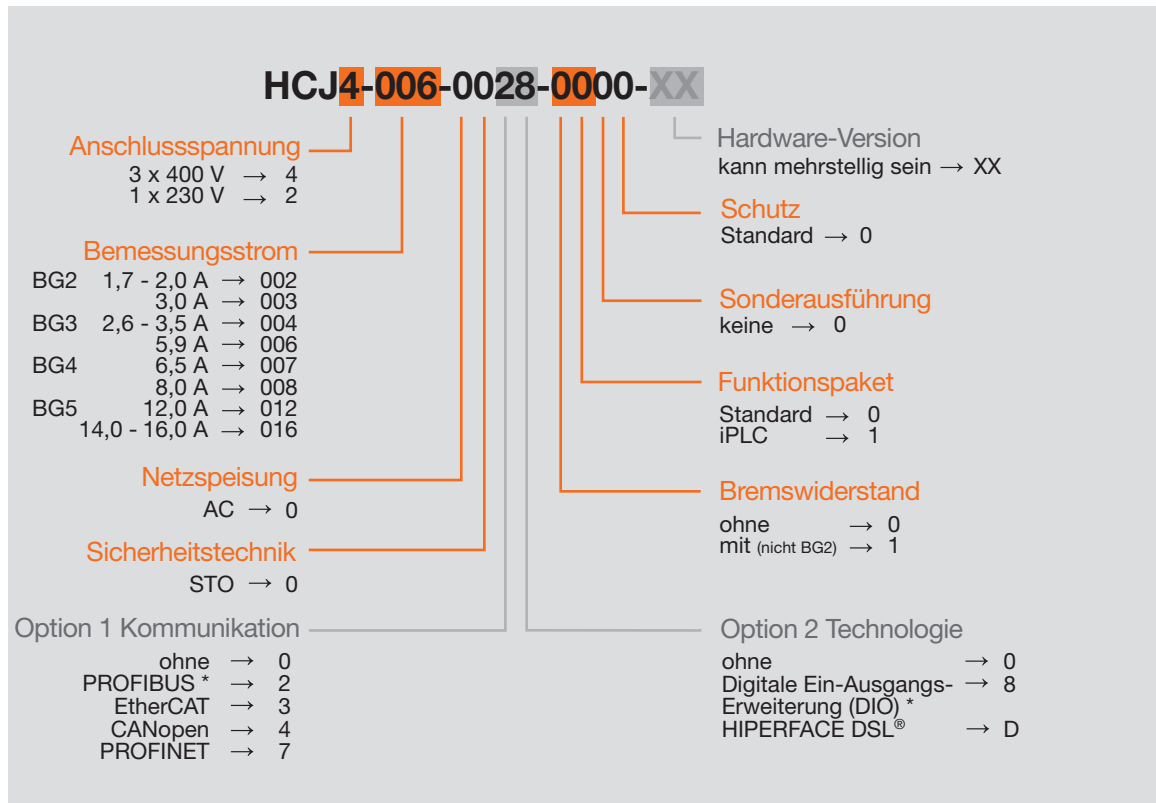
HCJ4-006-0028-0000-XX

Anschlussspannung
3 x 400 V → 4
1 x 230 V → 2

Bemessungsstrom
BG2 1,7 - 2,0 A → 002
3,0 A → 003
BG3 2,6 - 3,5 A → 004
5,9 A → 006
BG4 6,5 A → 007
8,0 A → 008
BG5 12,0 A → 012
14,0 - 16,0 A → 016

Netzspeisung
AC → 0

Sicherheitstechnik
STO → 0

Option 1 Kommunikation
ohne → 0
PROFIBUS * → 2
EtherCAT → 3
CANopen → 4
PROFINET → 7

Hardware-Version
kann mehrstellig sein → XX

Schutz
Standard → 0

Sonderausführung
keine → 0

Funktionspaket
Standard → 0
iPLC → 1

Bremswiderstand
ohne → 0
mit (nicht BG2) → 1

Option 2 Technologie
ohne → 0
Digitale Ein-Ausgangs-Erweiterung (DIO) * → 8
HIPERFACE DSL® → D